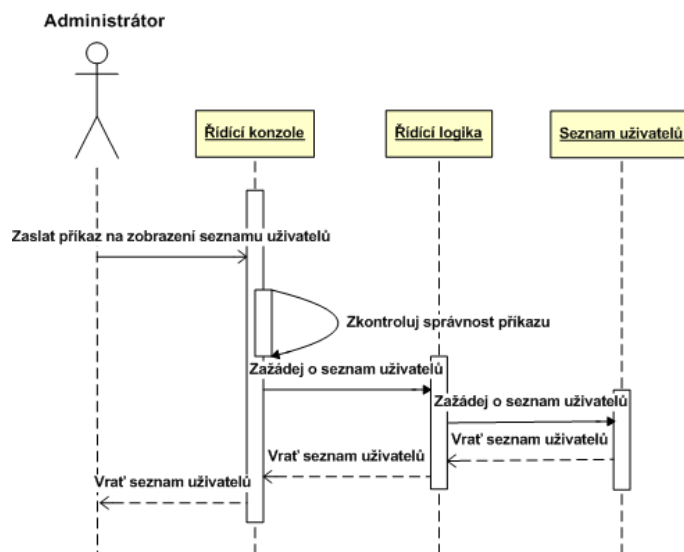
Administrátor

Řídící konzole

Řídící logika

Seznam uživatelů

Zaslat příkaz na zobrazení seznamu uživatelů

Zkontroluj správnost příkazu

Zažádej o seznam uživatelů

Zažádej o seznam uživatelů

Vrať seznam uživatelů

Vrať seznam uživatelů

Vrať seznam uživatelů